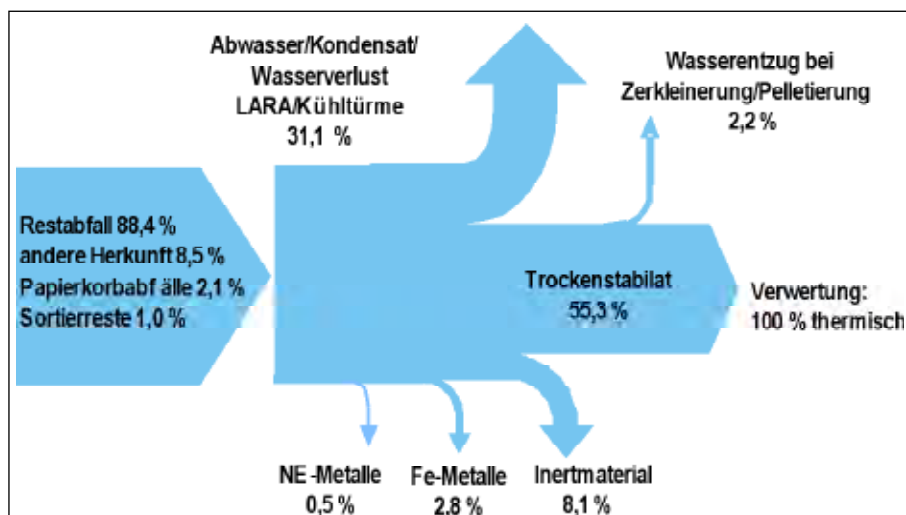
Abwasser/Kondensat/
Wasserverlust
LARA/Kühltürme
31,1 %

Wasserentzug bei
Zerkleinerung/Pelletierung
2,2 %

Restabfall 88,4 %
andere Herkunft 8,5 %
Papierkorbabf älle 2,1 %
Sortierreste 1,0 %

Trockenstabilat
55,3 %

Verwertung:
100 % thermisch

NE -Metalle
0,5 %

Fe-Metalle
2,8 %

Inertmaterial
8,1 %